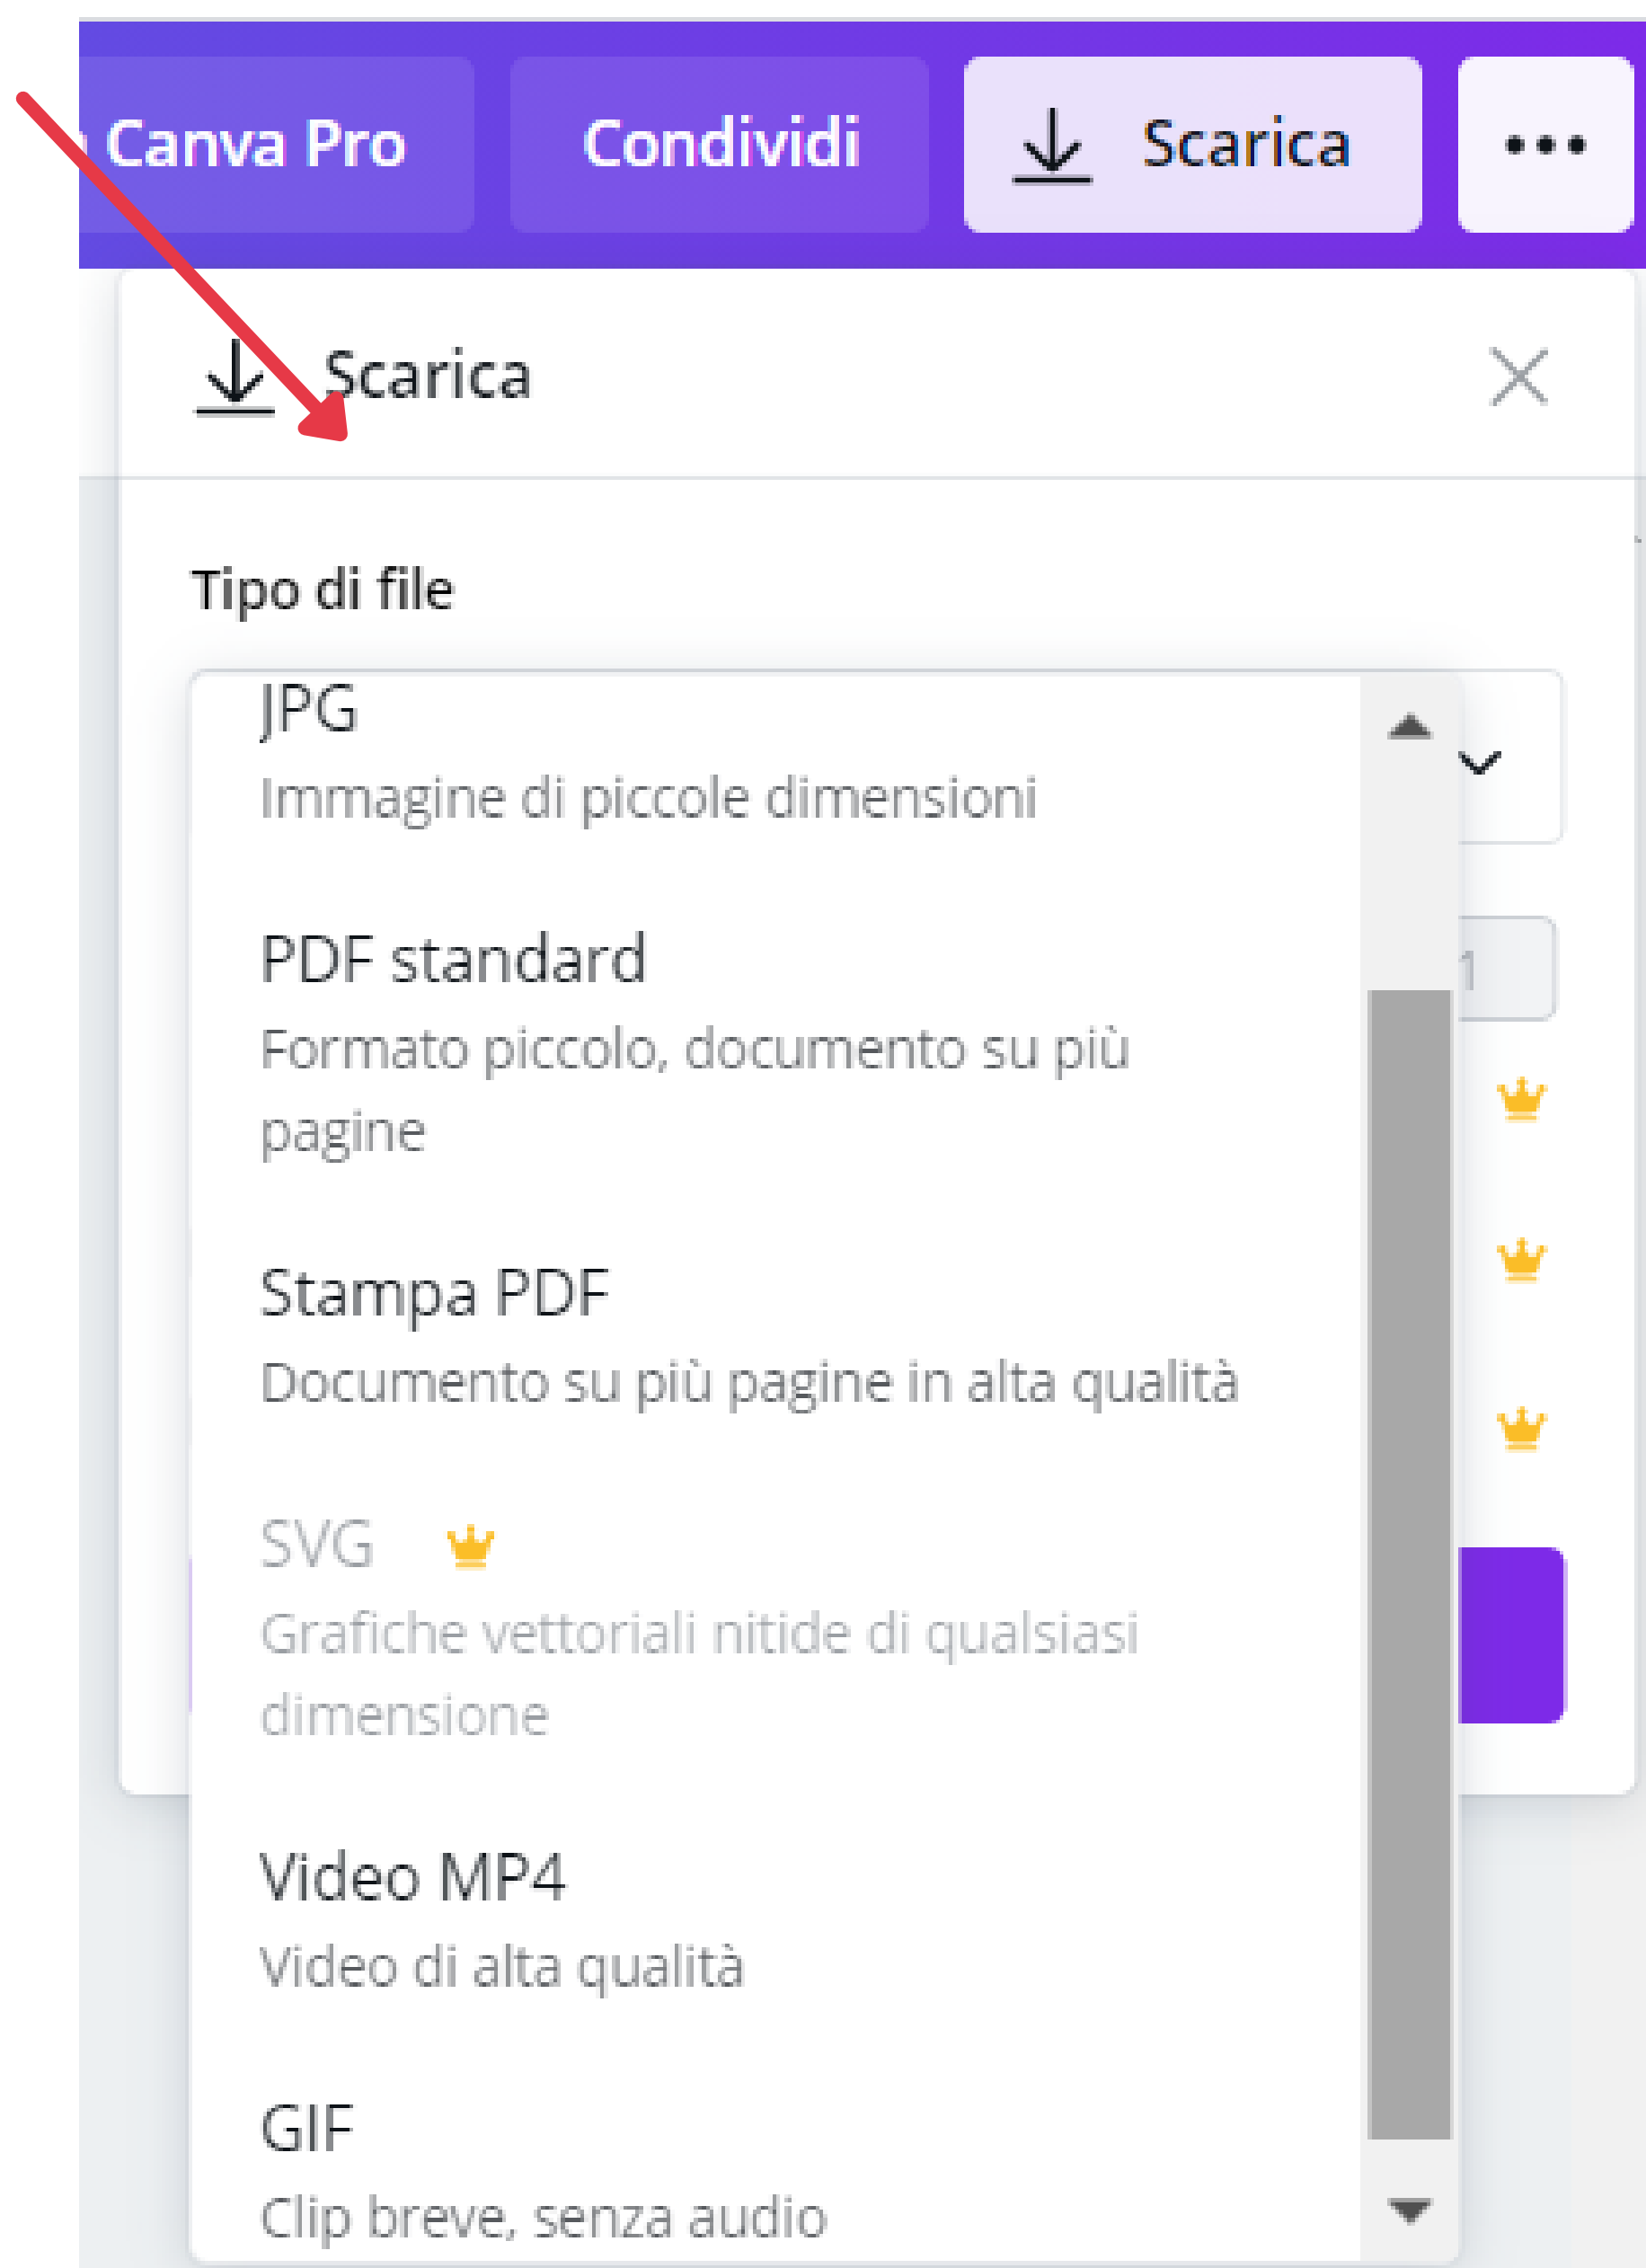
Canva Pro

Condividi

Scarica

•••

Scarica

Tipo di file

JPG
Immagine di piccole dimensioni

PDF standard
Formato piccolo, documento su più pagine

Stampa PDF
Documento su più pagine in alta qualità

SVG
Grafiche vettoriali nitide di qualsiasi dimensione

Video MP4
Video di alta qualità

GIF
Clip breve, senza audio